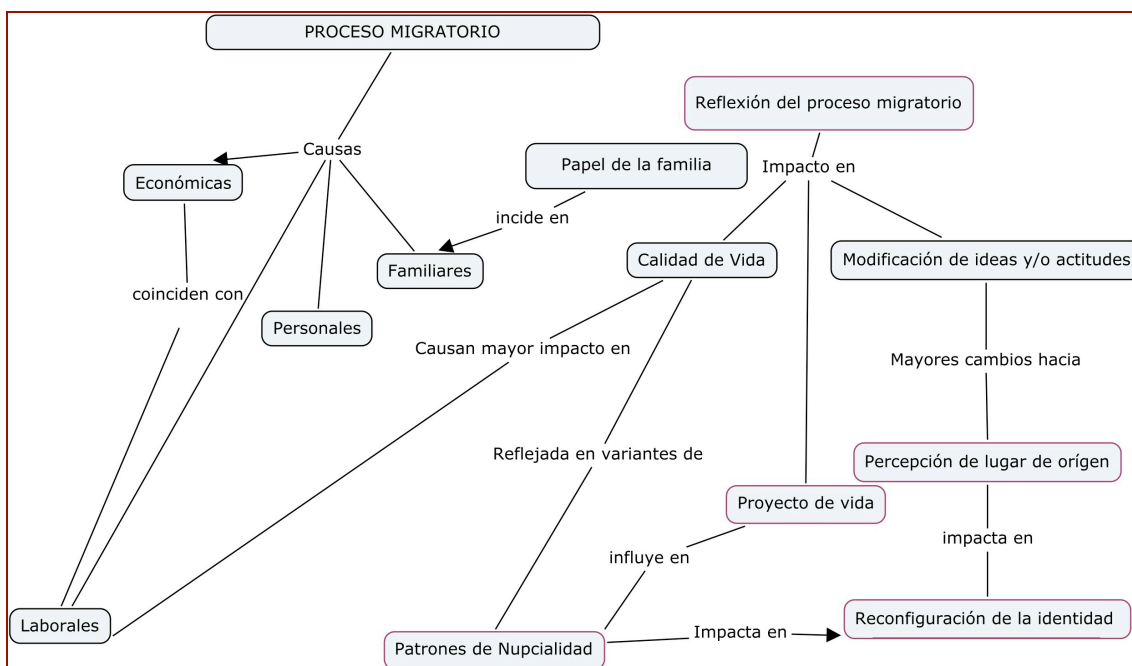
PROCESO MIGRATORIO

Causas

Económicas

coinciden con

Personales

Familiares

Laborales

Papel de la familia

incide en

Reflexión del proceso migratorio

Impacto en

Calidad de Vida

Modificación de ideas y/o actitudes

Causan mayor impacto en

Mayores cambios hacia

Reflejada en variantes de

Percepción de lugar de orígen

Proyecto de vida

impacta en

influye en

Patrones de Nupcialidad

Impacta en

Reconfiguración de la identidad